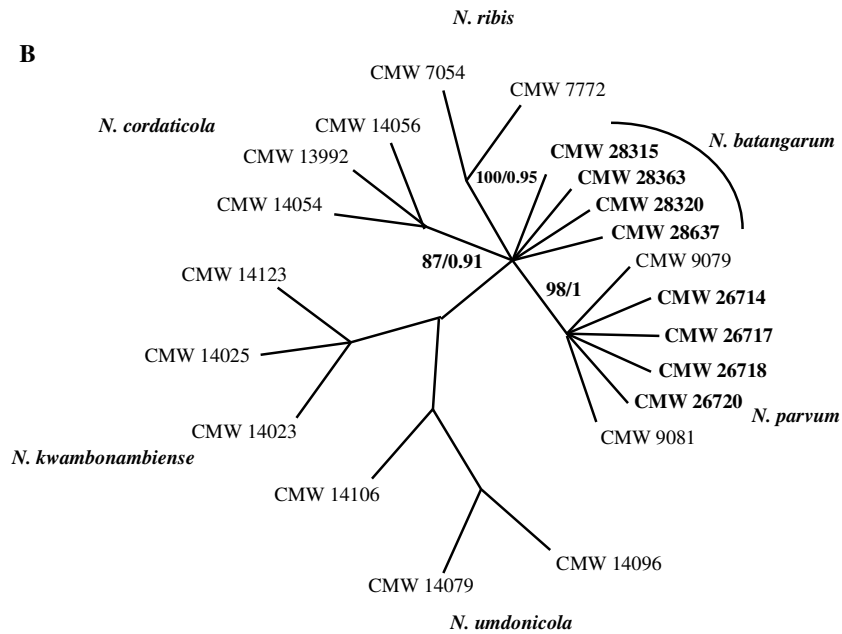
N. ribis

B

CMW 7054

CMW 7772

N. cordaticola

CMW 14056

CMW 13992

CMW 14054

100/0.95

CMW 28315

CMW 28363

CMW 28320

CMW 28637

N. batangarum

87/0.91

CMW 14123

CMW 9079

98/1

CMW 26714

CMW 26717

CMW 14025

CMW 26718

CMW 26720

N. parvum

CMW 14023

CMW 9081

N. kwambonambiense

CMW 14106

CMW 14096

CMW 14079

N. umdonicola